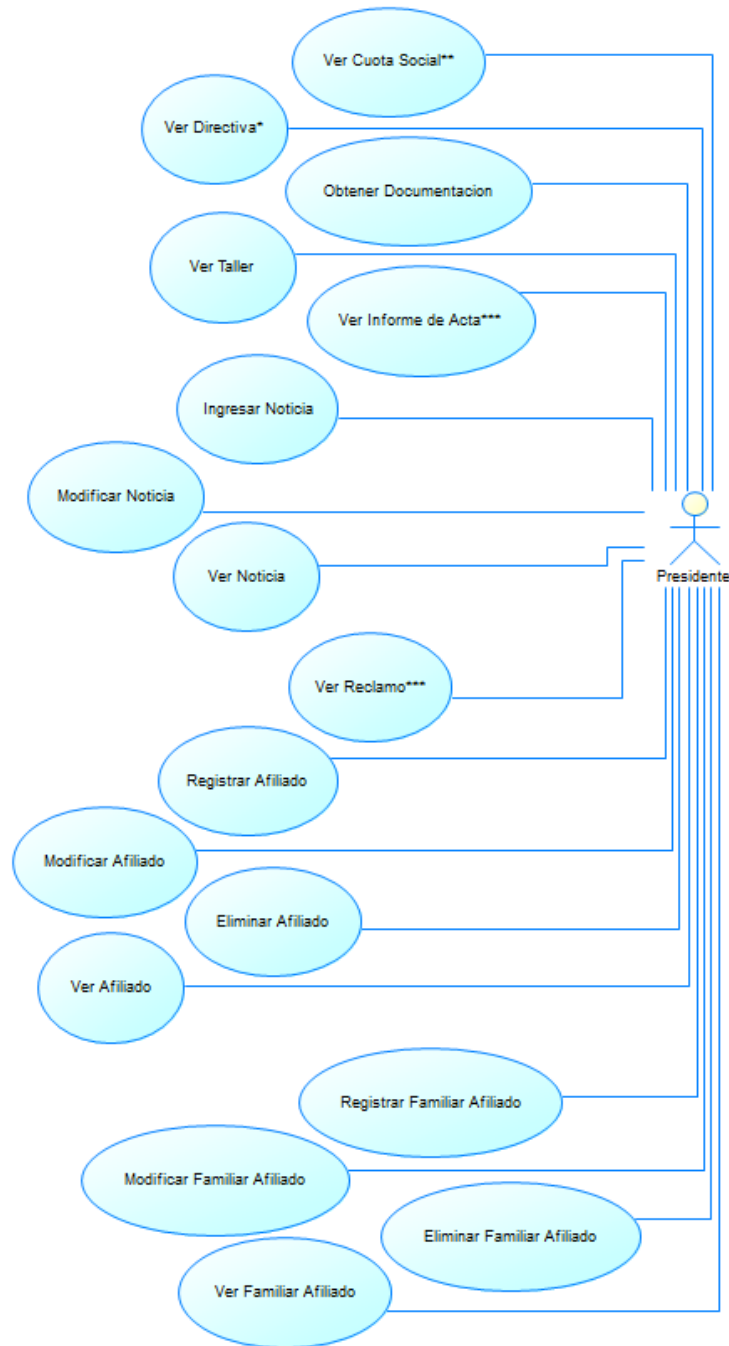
Ver Cuota Social**

Ver Directiva*

Obtener Documentacion

Ver Taller

Ver Informe de Acta***

Ingresar Noticia

Modificar Noticia

Ver Noticia

Presidente

Ver Reclamo***

Registrar Afiliado

Modificar Afiliado

Eliminar Afiliado

Ver Afiliado

Registrar Familiar Afiliado

Modificar Familiar Afiliado

Eliminar Familiar Afiliado

Ver Familiar Afiliado